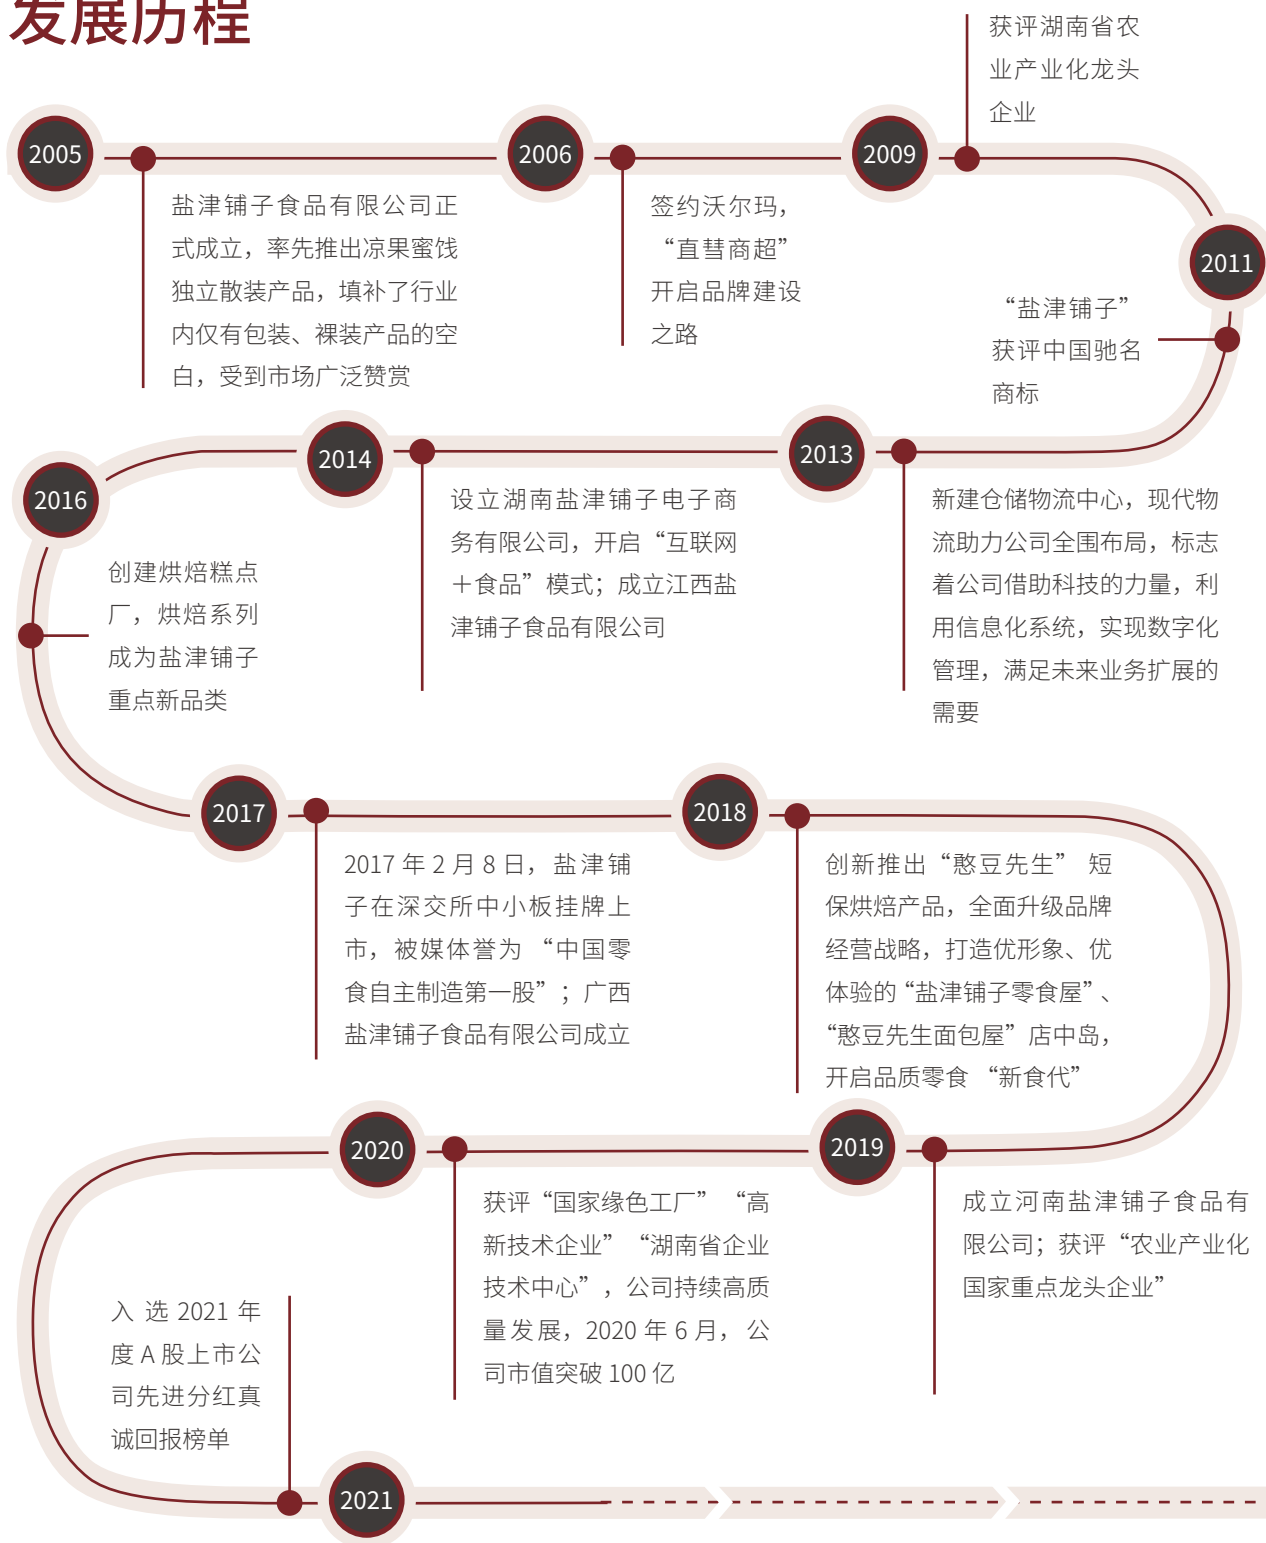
发展历程

2005
盐津铺子食品有限公司正式成立，率先推出凉果蜜饯独立散装产品，填补了行业内仅有包装、裸装产品的空白，受到市场广泛赞赏

2006
签约沃尔玛，“直彗商超”开启品牌建设之路

2009
获评湖南省农业产业化龙头企业

2011
“盐津铺子”获评中国驰名商标

2013
新建仓储物流中心，现代物流助力公司全国布局，标志着公司借助科技的力量，利用信息化系统，实现数字化管理，满足未来业务扩展的需要

2014
设立湖南盐津铺子电子商务有限公司，开启“互联网＋食品”模式；成立江西盐津铺子食品有限公司

2016
创建烘焙糕点厂，烘焙系列成为盐津铺子重点新品类

2017
2017 年 2 月 8 日，盐津铺子在深交所中小板挂牌上市，被媒体誉为 “中国零食自主制造第一股”；广西盐津铺子食品有限公司成立

2018
创新推出“憨豆先生” 短保烘焙产品，全面升级品牌经营战略，打造优形象、优体验的“盐津铺子零食屋”、“憨豆先生面包屋”店中岛，开启品质零食 “新食代”

2019
成立河南盐津铺子食品有限公司；获评“农业产业化国家重点龙头企业”

2020
获评“国家绿色工厂” “高新技术企业” “湖南省企业技术中心”，公司持续高质量发展，2020 年 6 月，公司市值突破 100 亿

2021
入 选 2021 年度 A 股上市公司先进分红真诚回报榜单